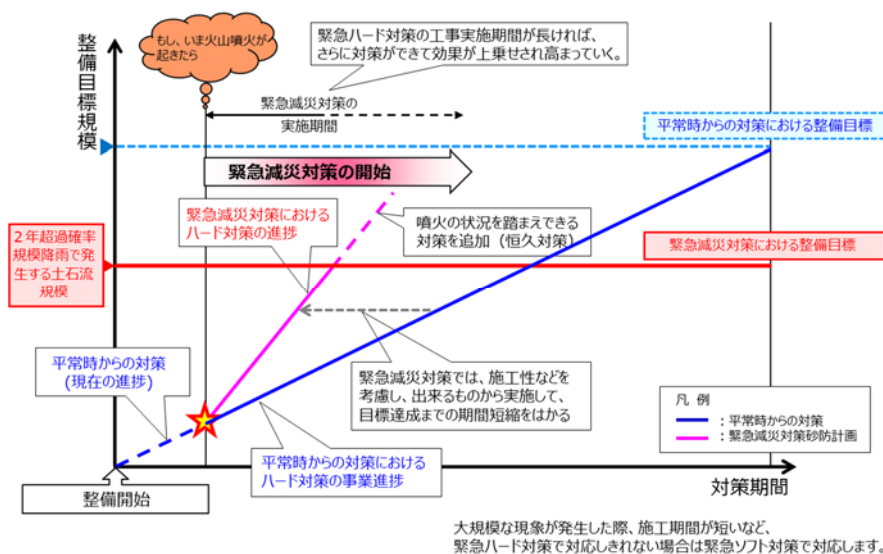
整備目標規模

もし、いま火山噴火が起きたら

緊急ハード対策の工事実施期間が長ければ、さらに対策ができて効果が上乗せされ高まっていく。

緊急減災対策の実施期間

平常時からの対策における整備目標

緊急減災対策の開始

緊急減災対策におけるハード対策の進捗

噴火の状況を踏まえできる対策を追加（恒久対策）

2年超過確率規模降雨で発生する土石流規模

緊急減災対策における整備目標

平常時からの対策（現在の進捗）

緊急減災対策では、施工性などを考慮し、出来るものから実施して、目標達成までの期間短縮をはかる

凡例
：平常時からの対策
：緊急減災対策砂防計画

平常時からの対策におけるハード対策の事業進捗

整備開始

対策期間

大規模な現象が発生した際、施工期間が短いなど、緊急ハード対策で対応しきれない場合は緊急ソフト対策で対応します。